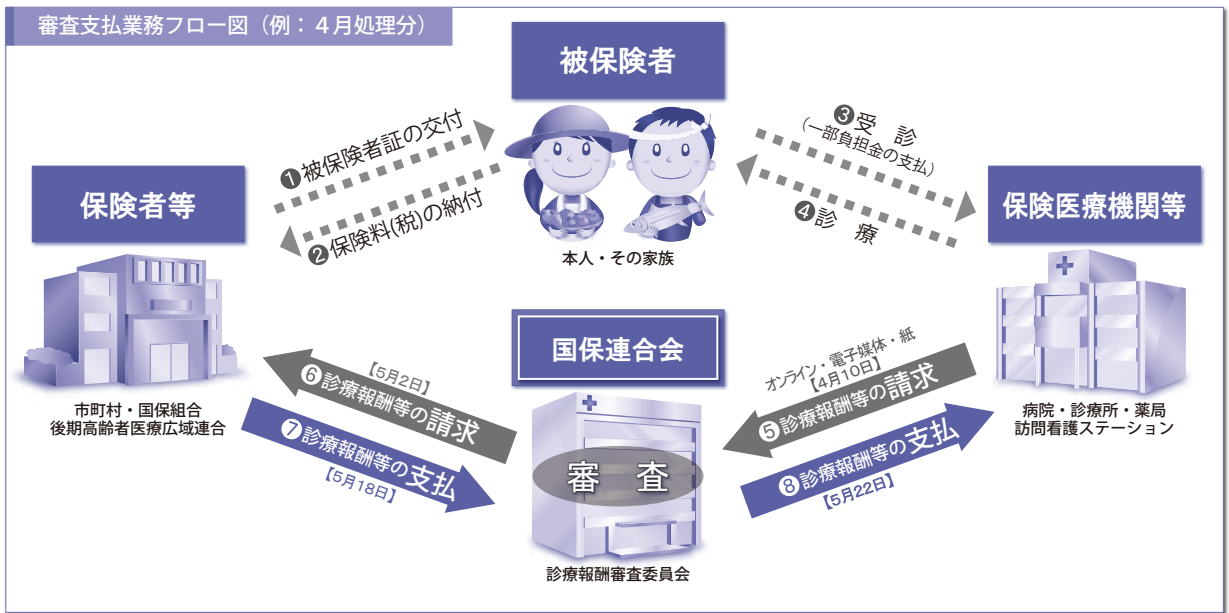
審査支払業務フロー図（例：４月処理分）

被保険者

❶被保険者証の交付

❷保険料(税)の納付

本人・その家族

❸受　診
（一部負担金の支払）

❹診　療

保険者等

保険医療機関等

市町村・国保組合
後期高齢者医療広域連合

国保連合会

【5月2日】
❻診療報酬等の請求

❼診療報酬等の支払
【5月18日】

審　査

診療報酬審査委員会

オンライン・電子媒体・紙
【4月10日】
❺診療報酬等の請求

❽診療報酬等の支払
【5月22日】

病院・診療所・薬局
訪問看護ステーション